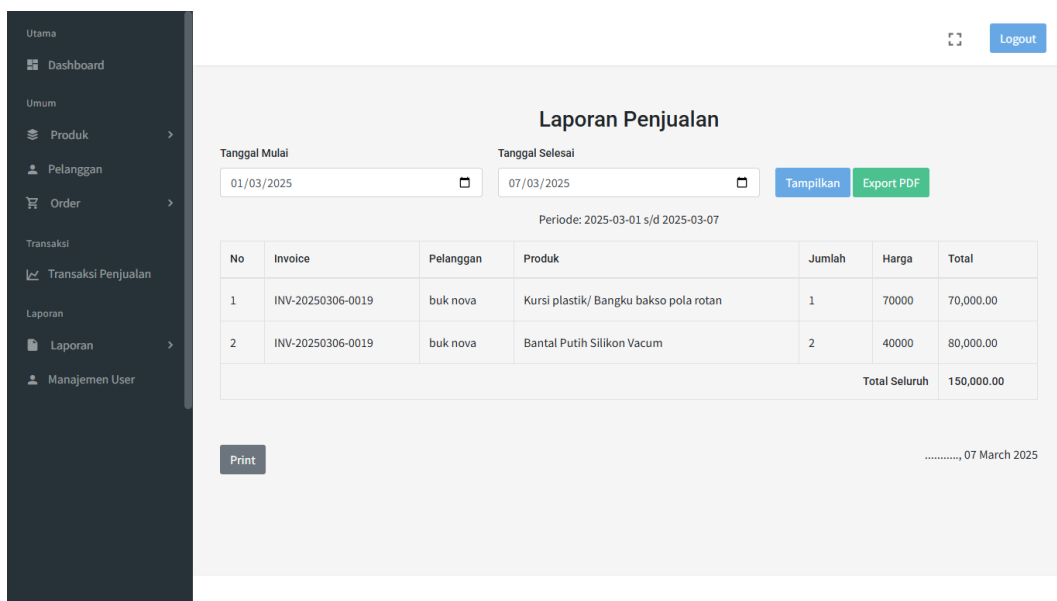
Utama

Dashboard

Umum

Produk

Pelanggan

Order

Transaksi

Transaksi Penjualan

Laporan

Laporan

Manajemen User

Logout

Laporan Penjualan

Tanggal Mulai

01/03/2025

Tanggal Selesai

07/03/2025

Tampilkan

Export PDF

Periode: 2025-03-01 s/d 2025-03-07

| No | Invoice | Pelanggan | Produk | Jumlah | Harga | Total |
|---|---|---|---|---|---|---|
| 1 | INV-20250306-0019 | buk nova | Kursi plastik/ Bangku bakso pola rotan | 1 | 70000 | 70,000.00 |
| 2 | INV-20250306-0019 | buk nova | Bantal Putih Silikon Vacum | 2 | 40000 | 80,000.00 |
| | | | | | Total Seluruh | 150,000.00 |

Print

..........., 07 March 2025